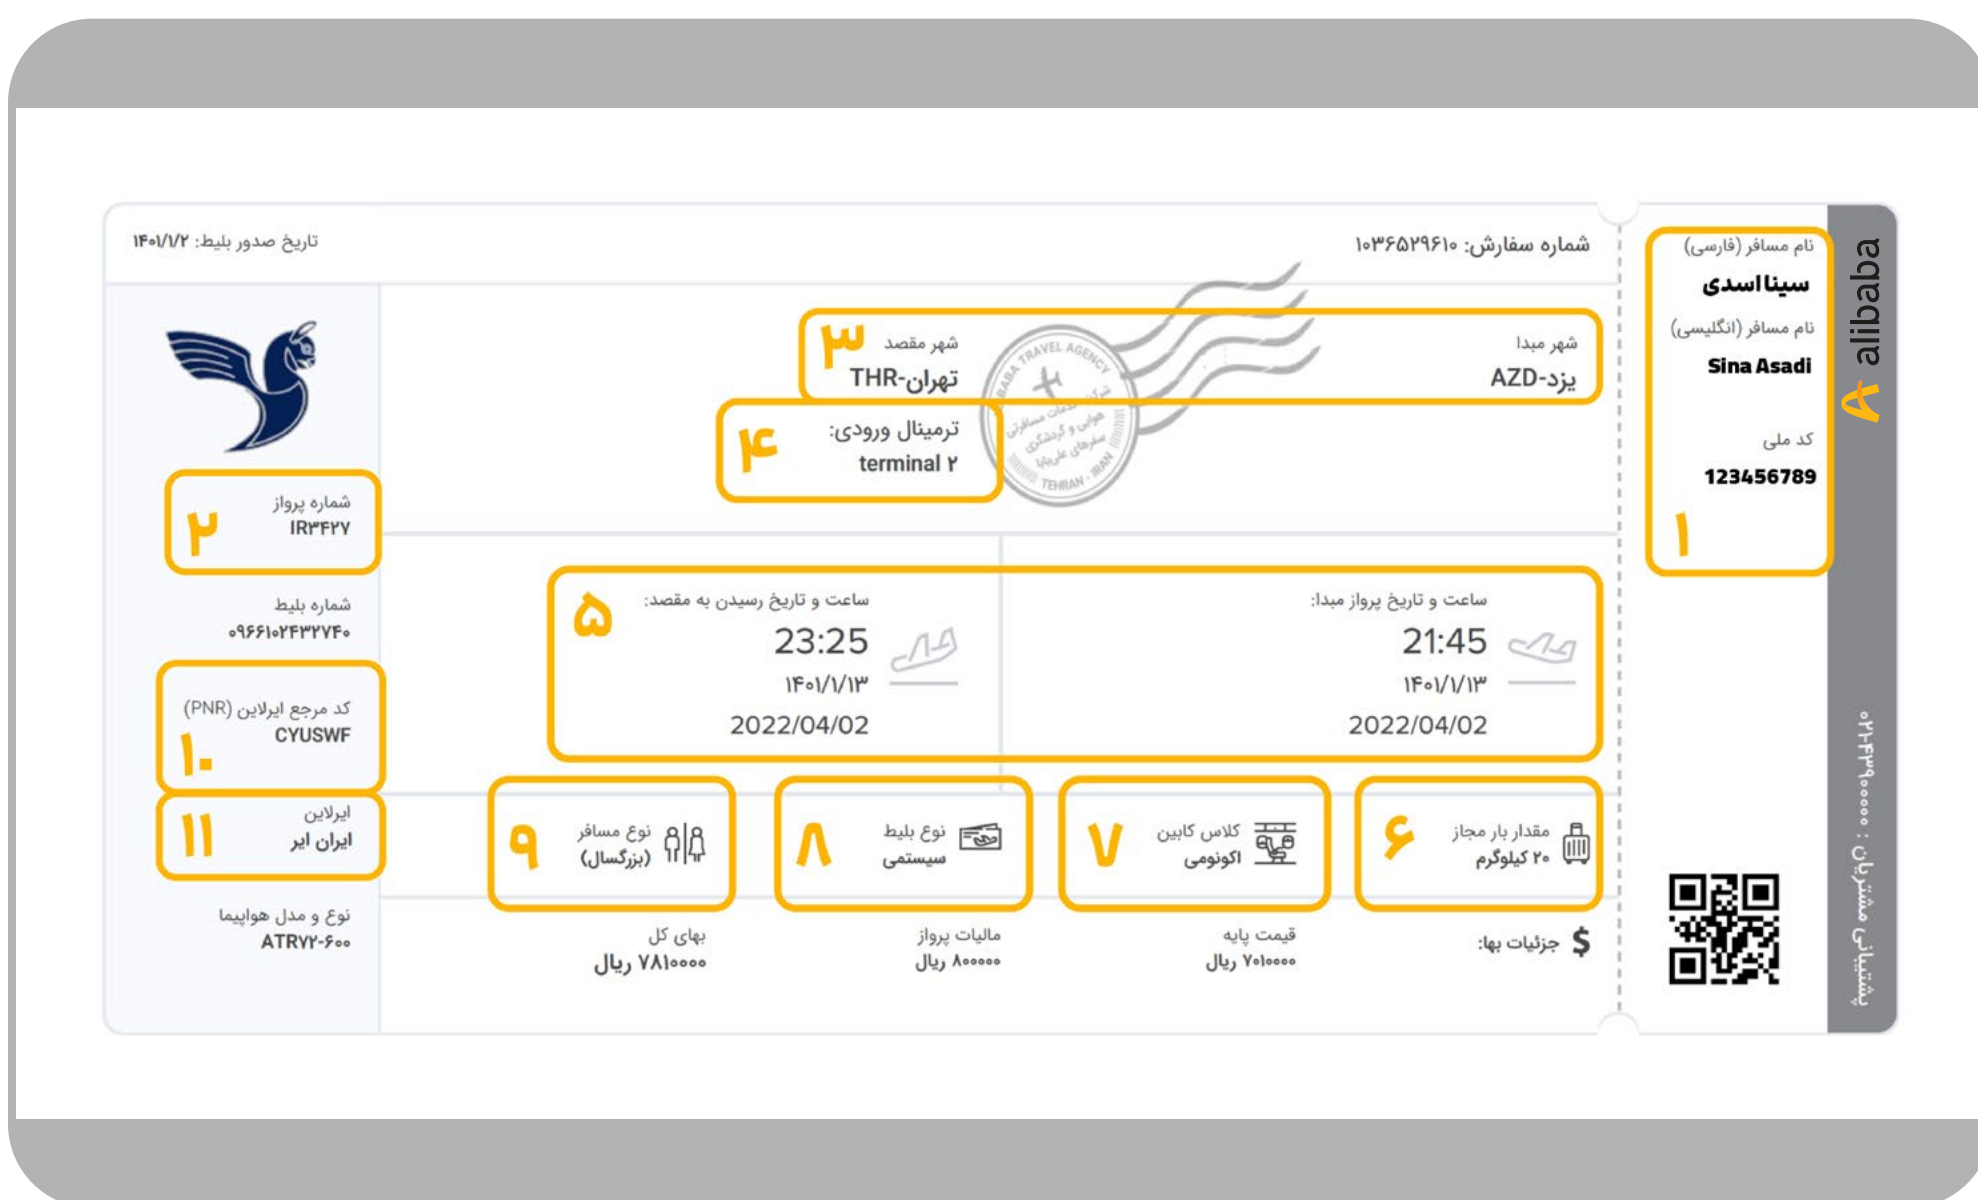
alibaba

پشتیبانی مشتریان : ۰۲۱۴۳۹۰۰۰۰۰۰

نام مسافر (فارسی)
سینا اسدی
نام مسافر (انگلیسی)
Sina Asadi
کد ملی
123456789
۱

شماره سفارش: ۱۰۳۶۵۲۹۶۱۰

تاریخ صدور بلیط: ۱۴۰۱/۱/۲

شهر مبدا
یزد-AZD

شهر مقصد
تهران-THR
۳

ترمینال ورودی:
terminal ۲
۴

TRAVEL AGENCY
TEHRAN - IRAN

ساعت و تاریخ پرواز مبدا:
21:45
۱۴۰۱/۱/۱۳
2022/04/02

ساعت و تاریخ رسیدن به مقصد:
23:25
۱۴۰۱/۱/۱۳
2022/04/02
۵

مقدار بار مجاز
۲۰ کیلوگرم
۶

کلاس کابین
اکونومی
۷

نوع بلیط
سیستمی
۸

نوع مسافر
(بزرگسال)
۹

$ جزئیات بها:

قیمت پایه
۷۰۱۰۰۰۰ ریال

مالیات پرواز
۸۰۰۰۰۰ ریال

بهای کل
۷۸۱۰۰۰۰ ریال

شماره پرواز
IR۳۴۲۷
۲

شماره بلیط
۰۹۶۶۱۰۲۴۳۲۷۴۰

کد مرجع ایرلاین (PNR)
CYUSWF
۱۰

ایرلاین
ایران ایر
۱۱

نوع و مدل هواپیما
ATR۷۲-۶۰۰